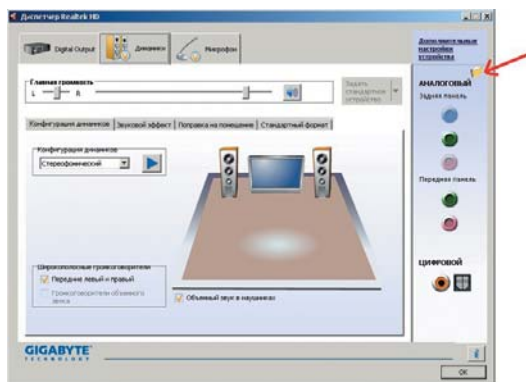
Диспетчер Realtek HD

Digital Output
Динамики
Микрофон

Дополнительные настройки устройства

Главная громкость
L R

Задать стандартное устройство

Конфигурация динамиков
Звуковой эффект
Поправка на помещение
Стандартный формат

Конфигурация динамиков
Стереофонический

Широкополосные громкоговорители
Передние левый и правый
Громкоговорители объемного звука

Объемный звук в наушниках

АНАЛОГОВЫЙ
Задняя панель
Передняя панель

ЦИФРОВОЙ

GIGABYTE
TECHNOLOGY

i
OK